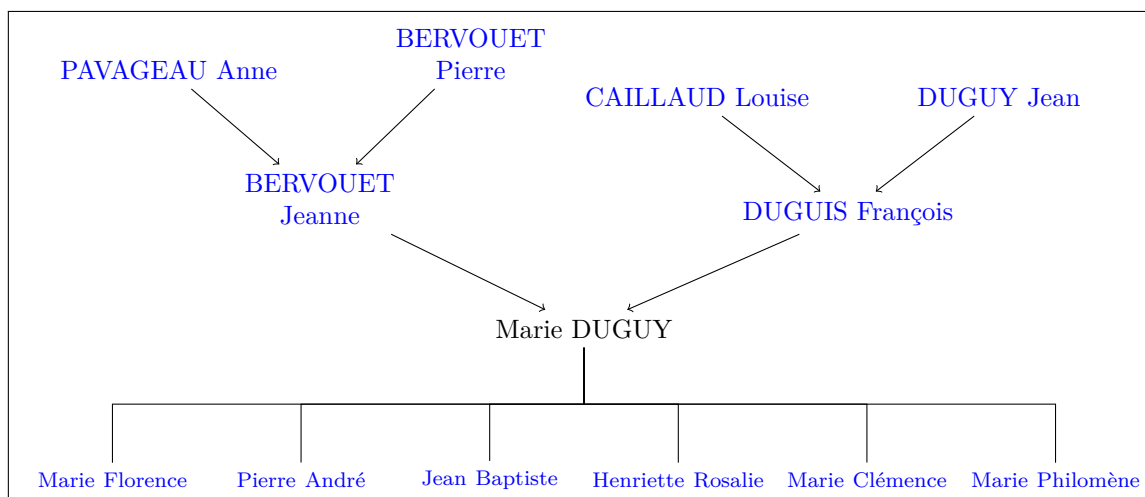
BERVOUET Pierre

PAVAGEAU Anne

CAILLAUD Louise

DUGUY Jean

BERVOUET Jeanne

DUGUIS François

Marie DUGUY

Marie Florence

Pierre André

Jean Baptiste

Henriette Rosalie

Marie Clémence

Marie Philomène